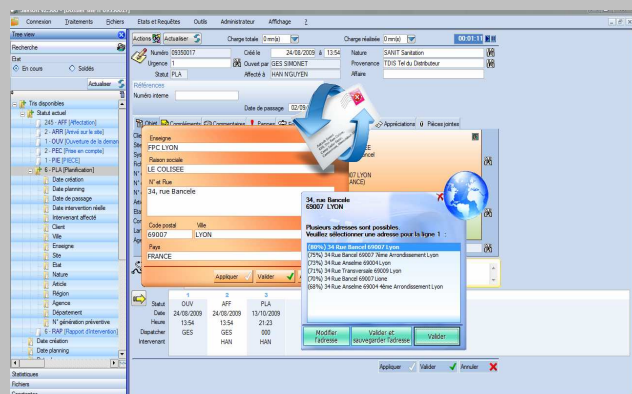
Connexion Traitements Fichiers Etats et Requêtes Outils Administrateur Affichage ?

Tree view
Recherche
Etat
En cours
Soldés
Actualiser
Tris disponibles
Statut actuel
245 - AFF [Affectation]
2 - ARR [Arrivé sur le site]
1 - OUV [Ouverture de la demande]
2 - PEC [Prise en compte]
1 - PIE [PIECE]
6 - PLA [Planification]
Date création
Date planning
Date de passage
Date intervention réelle
Intervenant affecté
Client
Ville
Enseigne
Site
Etat
Nature
Article
Région
Agence
Département
N° génération préventive
5 - RAP [Rapport d'intervention]
Date création
Date planning
Statistiques
Fichiers

Actions
Actualiser
Charge totale 0 mn(s)
Charge réalisée 0 mn(s)
00:01:31
Numéro 09350017
Créé le 24/08/2009 à 13:54
Nature SANIT Sanitation
Urgence 1
Ouvert par GES SIMONET
Provenance TDIS Tel du Distributeur
Statut PLA
Affecté à HAN NGUYEN
Affaire
Références
Numéro interne
Date de passage 02/09
Objet
Compléments
Commentaires
Pannes
Appréciations
Pièces jointes

Enseigne
FPC LYON
Raison sociale
LE COLISEE
N° et Rue
34, rue Bancelle
Code postal
69007
Ville
LYON
Pays
FRANCE
Appliquer
Valider

07 LYON
LYON

34, rue Bancelle
69007 LYON
Plusieurs adresses sont possibles.
Veuillez sélectionner une adresse pour la ligne 1 :
(80%) 34 Rue Bancel 69007 Lyon
(75%) 34 Rue Bancel 69007 7ème Arrondissement Lyon
(73%) 34 Rue Anselme 69004 Lyon
(71%) 34 Rue Transversale 69009 Lyon
(70%) 34 Rue Bancel 69007 Lione
(68%) 34 Rue Anselme 69004 4ème Arrondissement Lyon
Modifier l'adresse
Valider et sauvegarder l'adresse
Valider

| | 1 | 2 | 3 |
|---|---|---|---|
| Statut | OUV | AFF | PLA |
| Date | 24/08/2009 | 24/08/2009 | 13/10/2009 |
| Heure | 13:54 | 13:54 | 21:23 |
| Dispatcher | GES | GES | 000 |
| Intervenant | | HAN | HAN |

Appliquer
Valider
Annuler